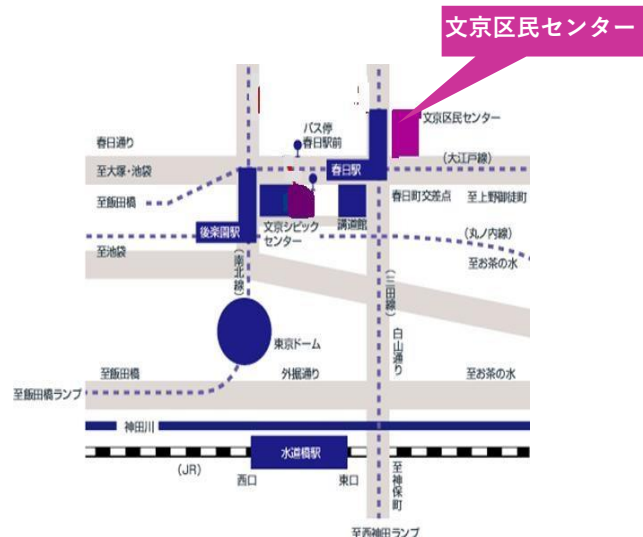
文京区民センター

文京区民センター
春日通り
バス停
春日駅前
至大塚・池袋
春日駅
（大江戸線）
至飯田橋
春日町交差点
至上野御徒町
後楽園駅
文京シビック
センター
講道館
（丸ノ内線）
至池袋
至お茶の水
（南北線）
（三田線）
白山通り
東京ドーム
至飯田橋
外堀通り
至お茶の水
至飯田橋ランプ
神田川
水道橋駅
（JR）
西口
東口
至神保町
至西神田ランプ